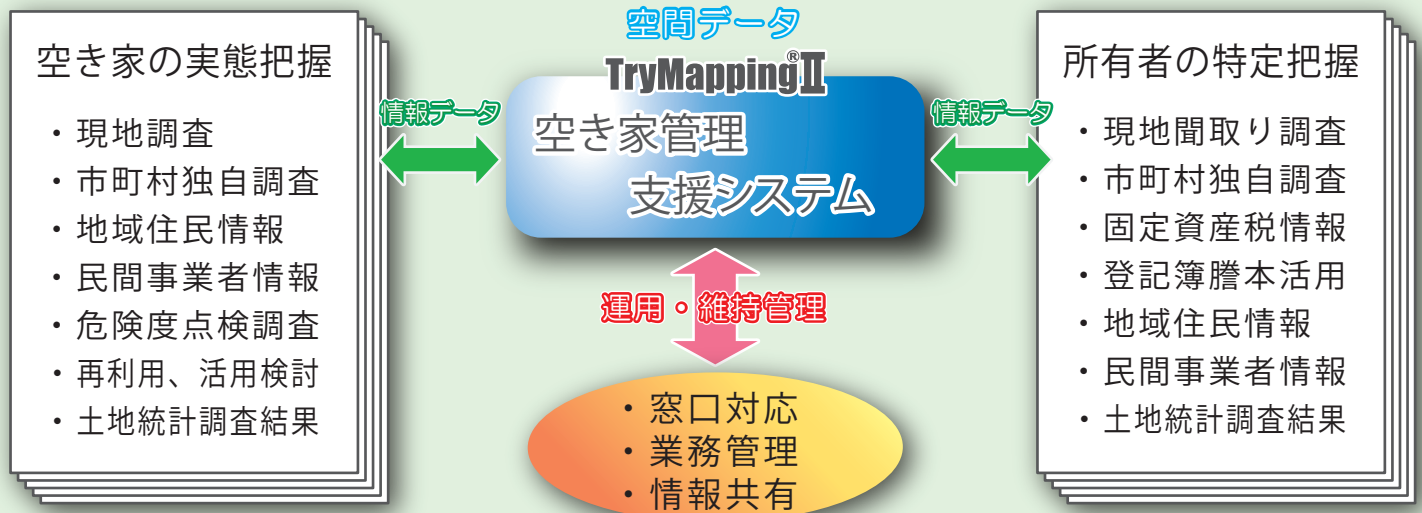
空き家の実態把握

・現地調査
・市町村独自調査
・地域住民情報
・民間事業者情報
・危険度点検調査
・再利用、活用検討
・土地統計調査結果

空間データ

TryMapping®Ⅱ

情報データ

空き家管理 支援システム

情報データ

運用・維持管理

・窓口対応
・業務管理
・情報共有

所有者の特定把握

・現地聞取り調査
・市町村独自調査
・固定資産税情報
・登記簿謄本活用
・地域住民情報
・民間事業者情報
・土地統計調査結果